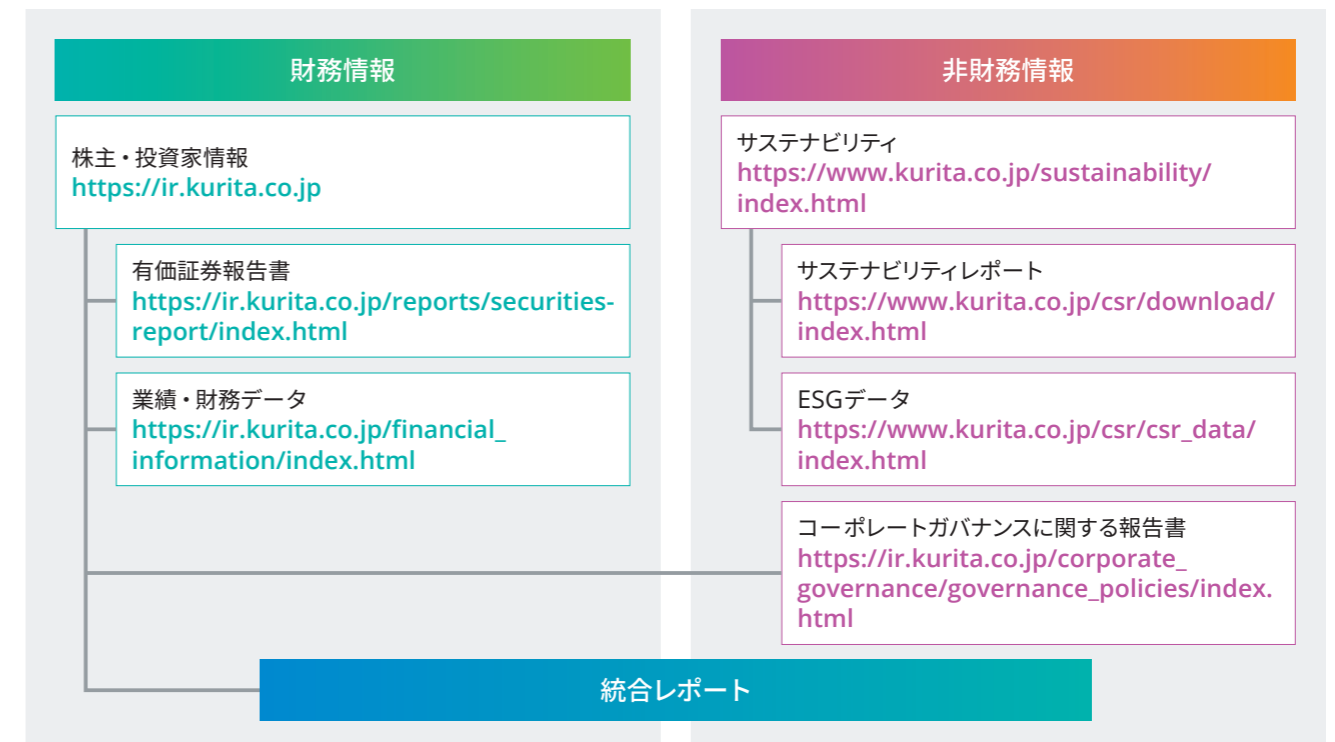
財務情報

株主・投資家情報
https://ir.kurita.co.jp

有価証券報告書
https://ir.kurita.co.jp/reports/securities-report/index.html

業績・財務データ
https://ir.kurita.co.jp/financial_information/index.html

非財務情報

サステナビリティ
https://www.kurita.co.jp/sustainability/index.html

サステナビリティレポート
https://www.kurita.co.jp/csr/download/index.html

ESGデータ
https://www.kurita.co.jp/csr/csr_data/index.html

コーポレートガバナンスに関する報告書
https://ir.kurita.co.jp/corporate_governance/governance_policies/index.html

統合レポート